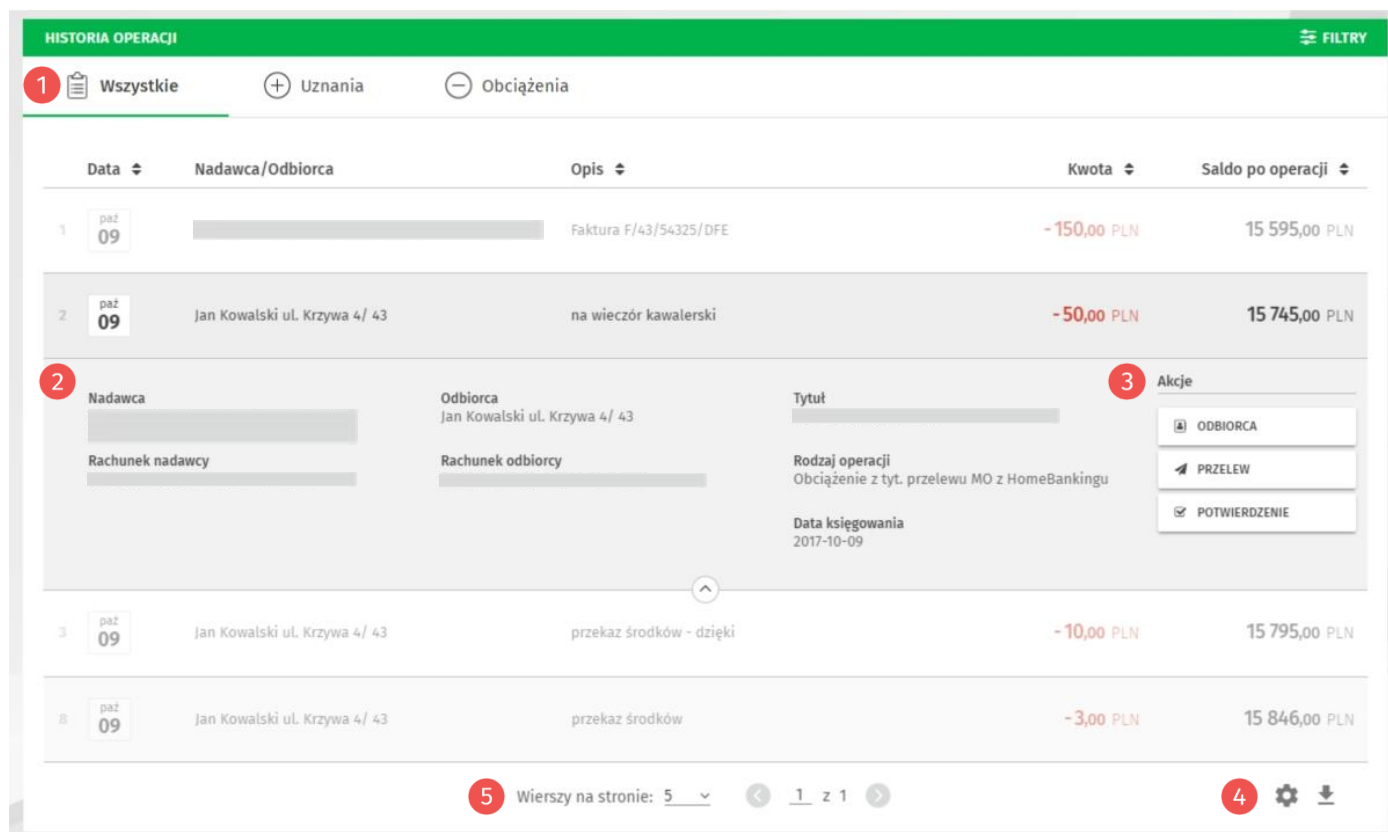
HISTORIA OPERACJI

FILTRY

1 Wszystkie

Uznania

Obciążenia

| | Data | Nadawca/Odbiorca | Opis | Kwota | Saldo po operacji |
|---|---|---|---|---|---|
| 1 | paź 09 | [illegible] | Faktura F/43/54325/DFE | - 150,00 PLN | 15 595,00 PLN |
| 2 | paź 09 | Jan Kowalski ul. Krzywa 4/ 43 | na wieczór kawalerski | - 50,00 PLN | 15 745,00 PLN |

2

Nadawca
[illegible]

Rachunek nadawcy
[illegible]

Odbiorca
Jan Kowalski ul. Krzywa 4/ 43

Rachunek odbiorcy
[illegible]

Tytuł
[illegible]

Rodzaj operacji
Obciążenie z tyt. przelewu MO z HomeBankingu

Data księgowania
2017-10-09

3 Akcje

ODBIORCA

PRZELEW

POTWIERDZENIE

| | Data | Nadawca/Odbiorca | Opis | Kwota | Saldo po operacji |
|---|---|---|---|---|---|
| 3 | paź 09 | Jan Kowalski ul. Krzywa 4/ 43 | przekaz środków - dzięki | - 10,00 PLN | 15 795,00 PLN |
| 8 | paź 09 | Jan Kowalski ul. Krzywa 4/ 43 | przekaz środków | - 3,00 PLN | 15 846,00 PLN |

5 Wierszy na stronie: 5 1 z 1

4